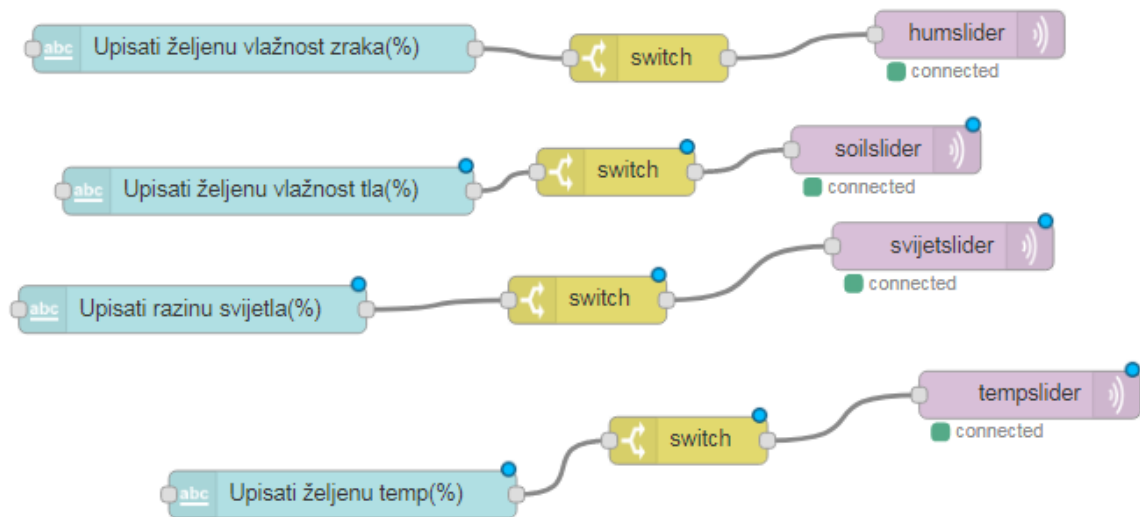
abc Upisati željenu vlažnost zraka(%)
switch
humslider
connected

abc Upisati željenu vlažnost tla(%)
switch
soilslider
connected

abc Upisati razinu svijetla(%)
switch
svijetslider
connected

abc Upisati željenu temp(%)
switch
tempslider
connected